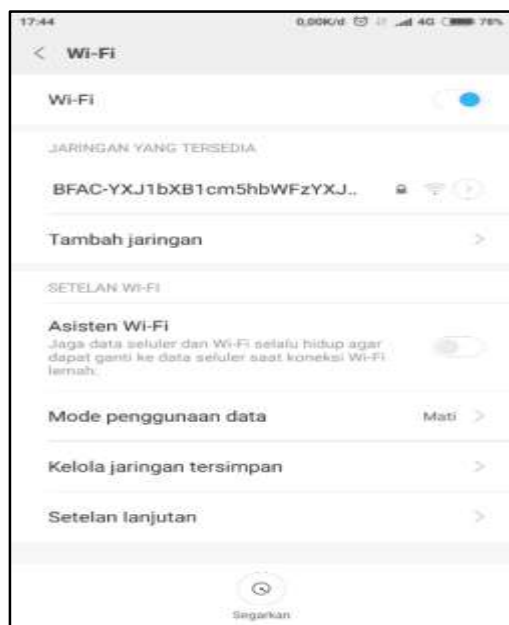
17:44 0,00K/d 4G 76%

< Wi-Fi

Wi-Fi

JARINGAN YANG TERSEDIA

BFAC-YXJ1bXB1cm5hbWFzYXJ..

Tambah jaringan

SETELAN WI-FI

Asisten Wi-Fi
Jaga data seluler dan Wi-Fi selalu hidup agar dapat ganti ke data seluler saat koneksi Wi-Fi lemah.

Mode penggunaan data Mati

Kelola jaringan tersimpan

Setelan lanjutan

Segarkan